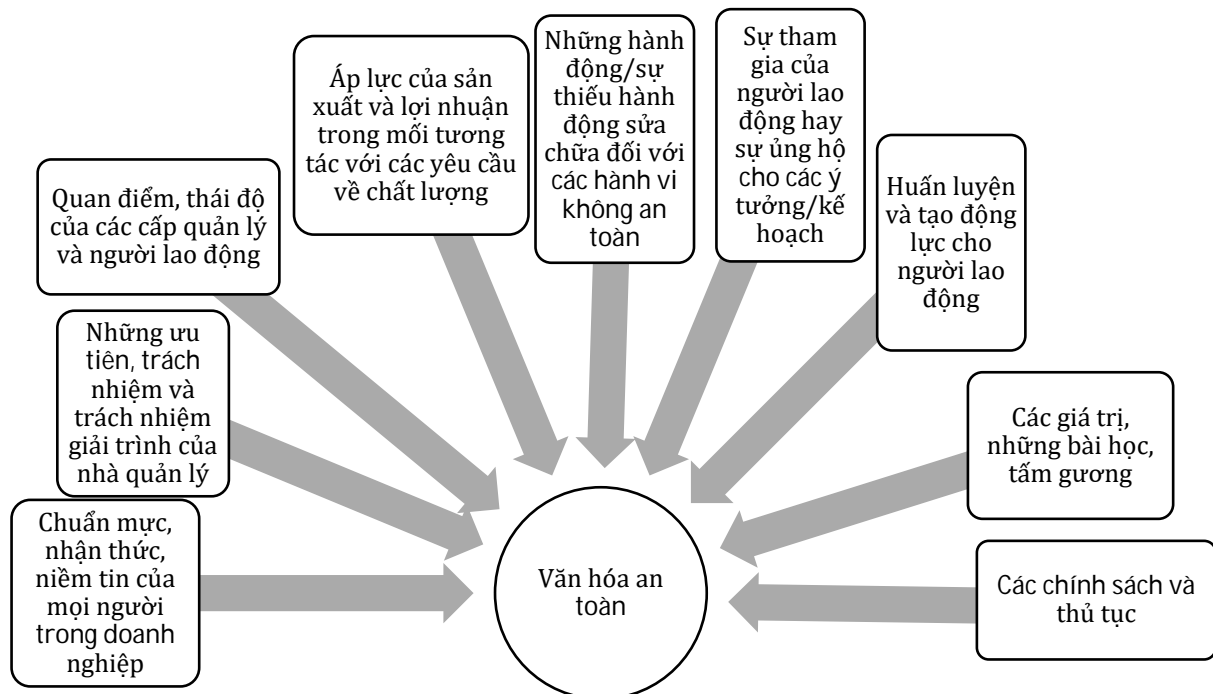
Quan điểm, thái độ của các cấp quản lý và người lao động

Áp lực của sản xuất và lợi nhuận trong mối tương tác với các yêu cầu về chất lượng

Những hành động/sự thiếu hành động sửa chữa đối với các hành vi không an toàn

Sự tham gia của người lao động hay sự ủng hộ cho các ý tưởng/kế hoạch

Huấn luyện và tạo động lực cho người lao động

Những ưu tiên, trách nhiệm và trách nhiệm giải trình của nhà quản lý

Các giá trị, những bài học, tấm gương

Chuẩn mực, nhận thức, niềm tin của mọi người trong doanh nghiệp

Văn hóa an toàn

Các chính sách và thủ tục